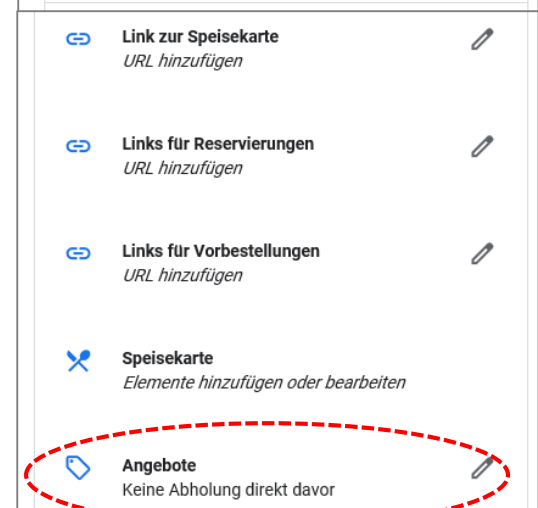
Link zur Speisekarte
URL hinzufügen

Links für Reservierungen
URL hinzufügen

Links für Vorbestellungen
URL hinzufügen

Speisekarte
Elemente hinzufügen oder bearbeiten

Angebote
Keine Abholung direkt davor